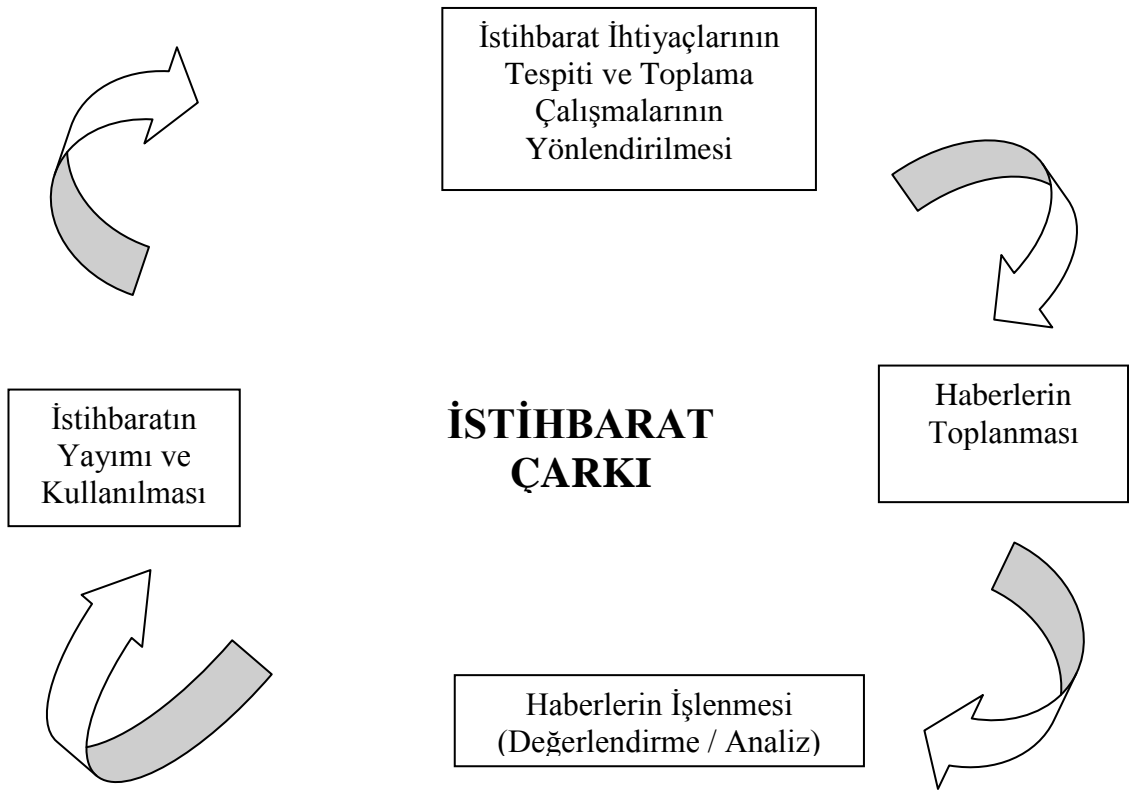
İstihbarat İhtiyaçlarının Tespiti ve Toplama Çalışmalarının Yönlendirilmesi

İstihbaratın Yayımı ve Kullanılması

İSTİHBARAT ÇARKI

Haberlerin Toplanması

Haberlerin İşlenmesi (Değerlendirme / Analiz)